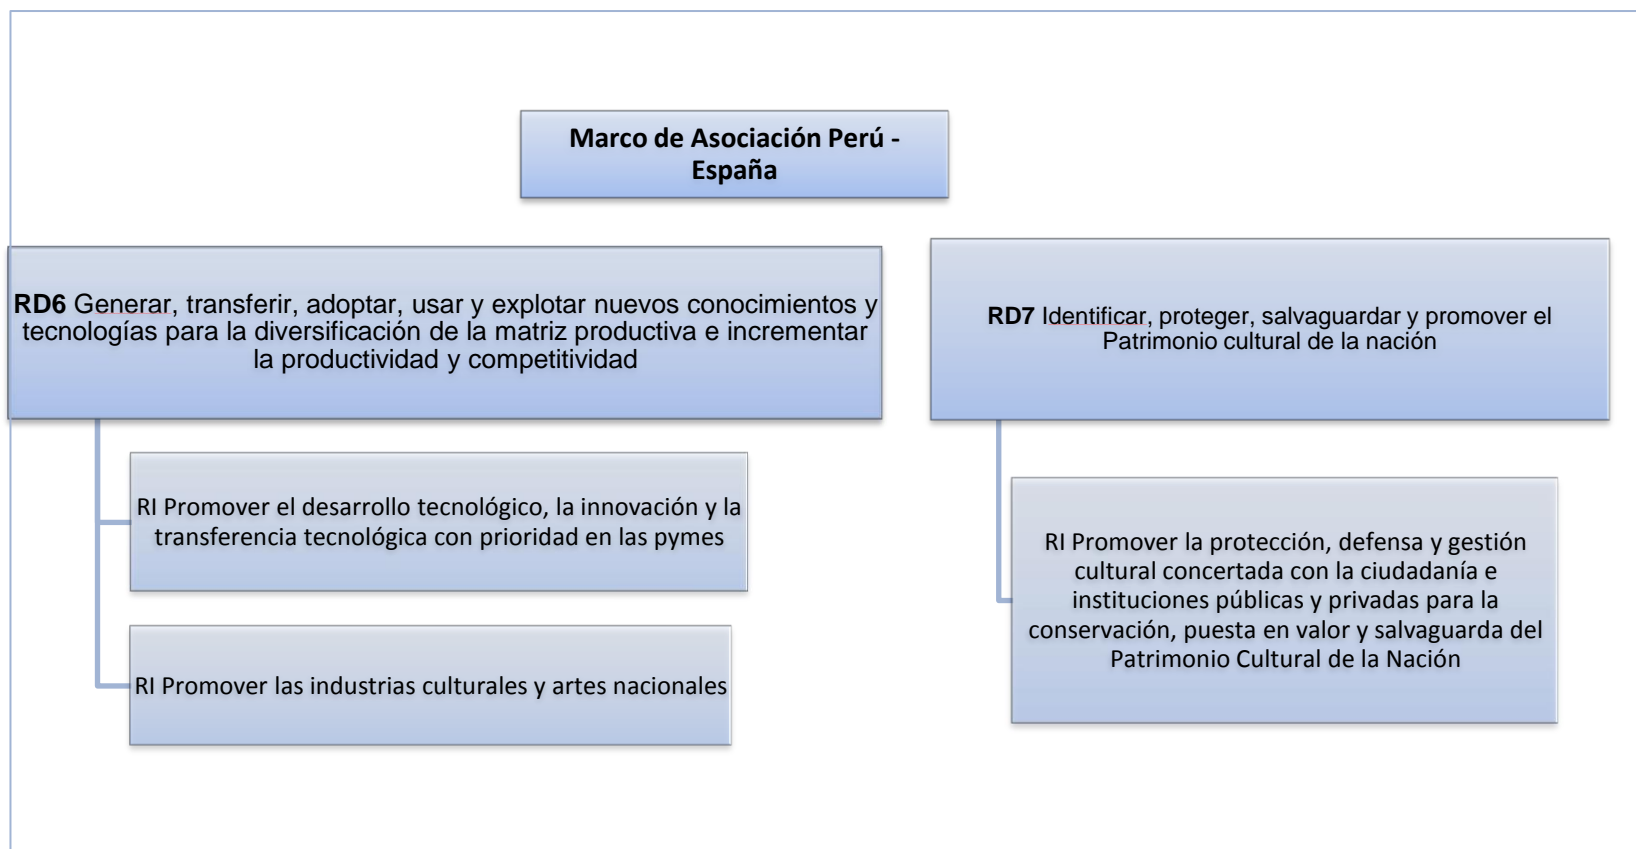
Marco de Asociación Perú - España

RD6 Generar, transferir, adoptar, usar y explotar nuevos conocimientos y tecnologías para la diversificación de la matriz productiva e incrementar la productividad y competitividad

RI Promover el desarrollo tecnológico, la innovación y la transferencia tecnológica con prioridad en las pymes

RI Promover las industrias culturales y artes nacionales

RD7 Identificar, proteger, salvaguardar y promover el Patrimonio cultural de la nación

RI Promover la protección, defensa y gestión cultural concertada con la ciudadanía e instituciones públicas y privadas para la conservación, puesta en valor y salvaguarda del Patrimonio Cultural de la Nación